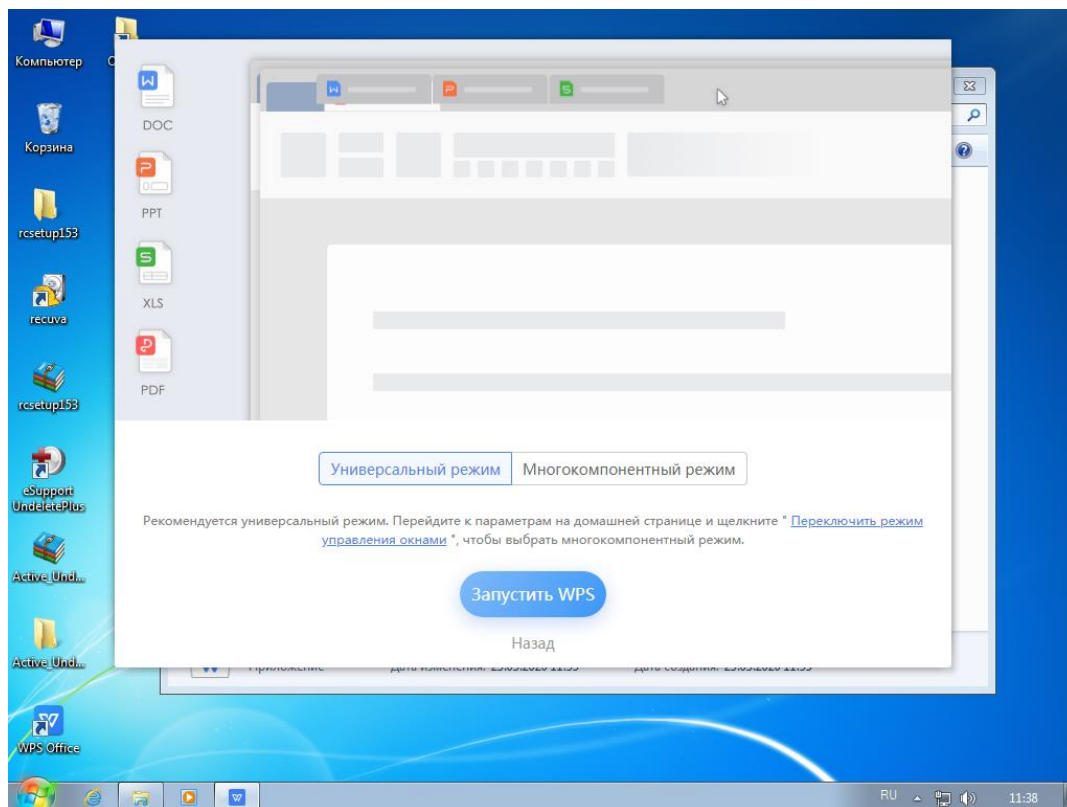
Компьютер

Корзина

rcsetup153

recuva

rcsetup153

eSupport UndeletePlus

Active_Und...

Active_Und...

WPS Office

DOC

PPT

XLS

PDF

Универсальный режим

Многокомпонентный режим

Рекомендуется универсальный режим. Перейдите к параметрам на домашней странице и щелкните " Переключить режим управления окнами ", чтобы выбрать многокомпонентный режим.

Запустить WPS

Назад

Приложение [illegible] Дата изменения: 25.05.2020 11:35 Дата создания: 25.05.2020 11:35

RU

11:38